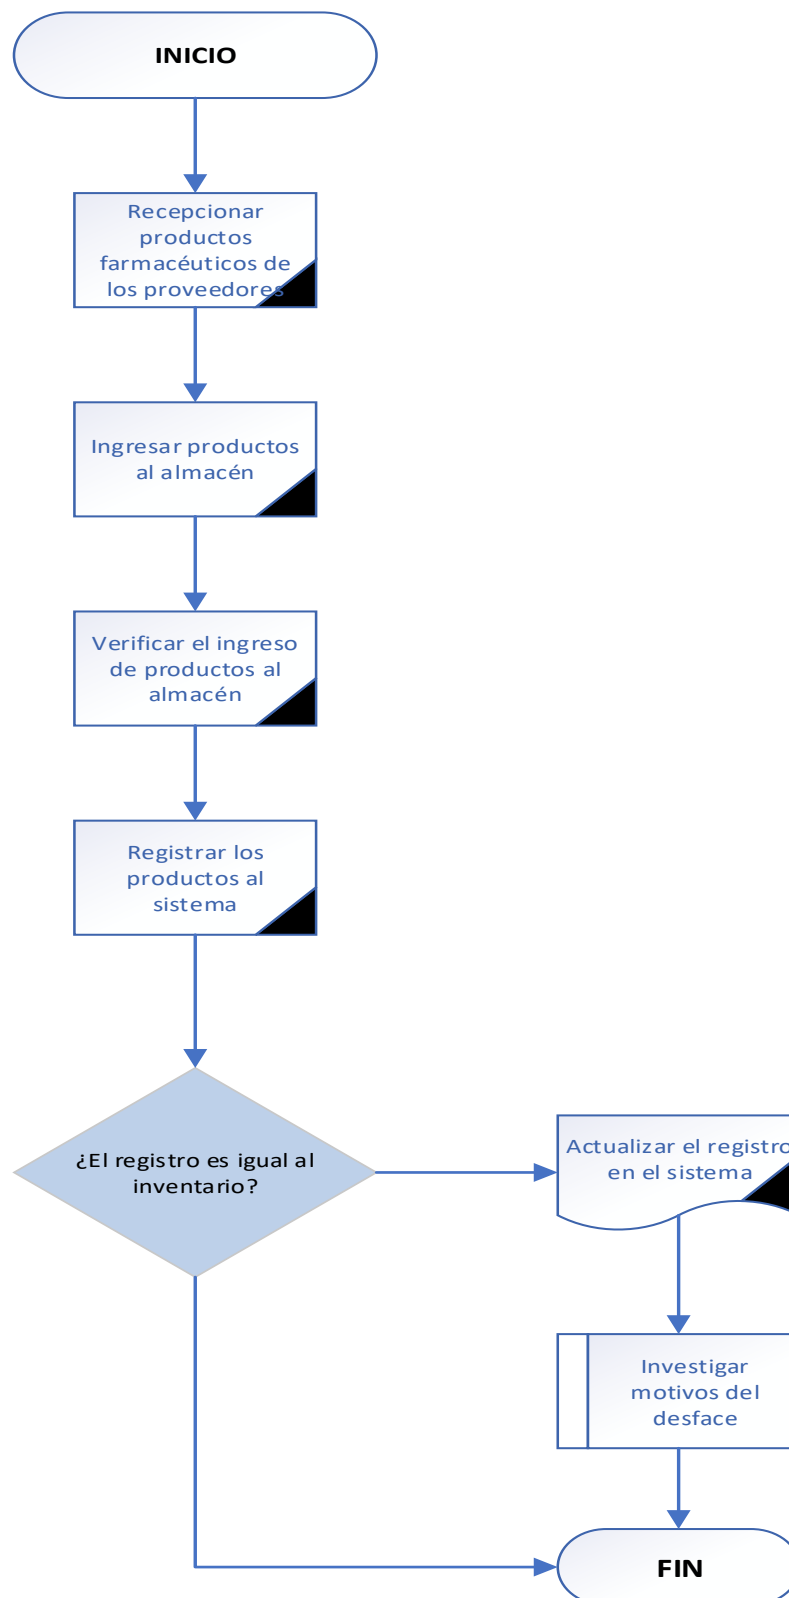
INICIO

Recepcionar productos farmacéuticos de los proveedores

Ingresar productos al almacén

Verificar el ingreso de productos al almacén

Registrar los productos al sistema

¿El registro es igual al inventario?

Actualizar el registro en el sistema

Investigar motivos del desface

FIN